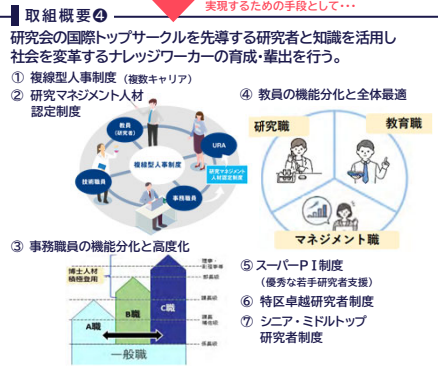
取組概要❹

実現するための手段として・・・

研究会の国際トップサークルを先導する研究者と知識を活用し社会を変革するナレッジワーカーの育成・輩出を行う。

① 複線型人事制度（複線キャリア）

② 研究マネジメント人材認定制度

教員（研究者）

URA

技術職員

複線型人事制度

研究マネジメント人材認定制度

事務職員

④ 教員の機能分化と全体最適

研究職

教育職

マネジメント職

③ 事務職員の機能分化と高度化

博士人材積極登用

理事・副理事

課長

部長

課長補佐

係長

C職

B職

A職

一般職

⑤ スーパーＰＩ制度（優秀な若手研究者支援）

⑥ 特区卓越研究者制度

⑦ シニア・ミドルトップ研究者制度